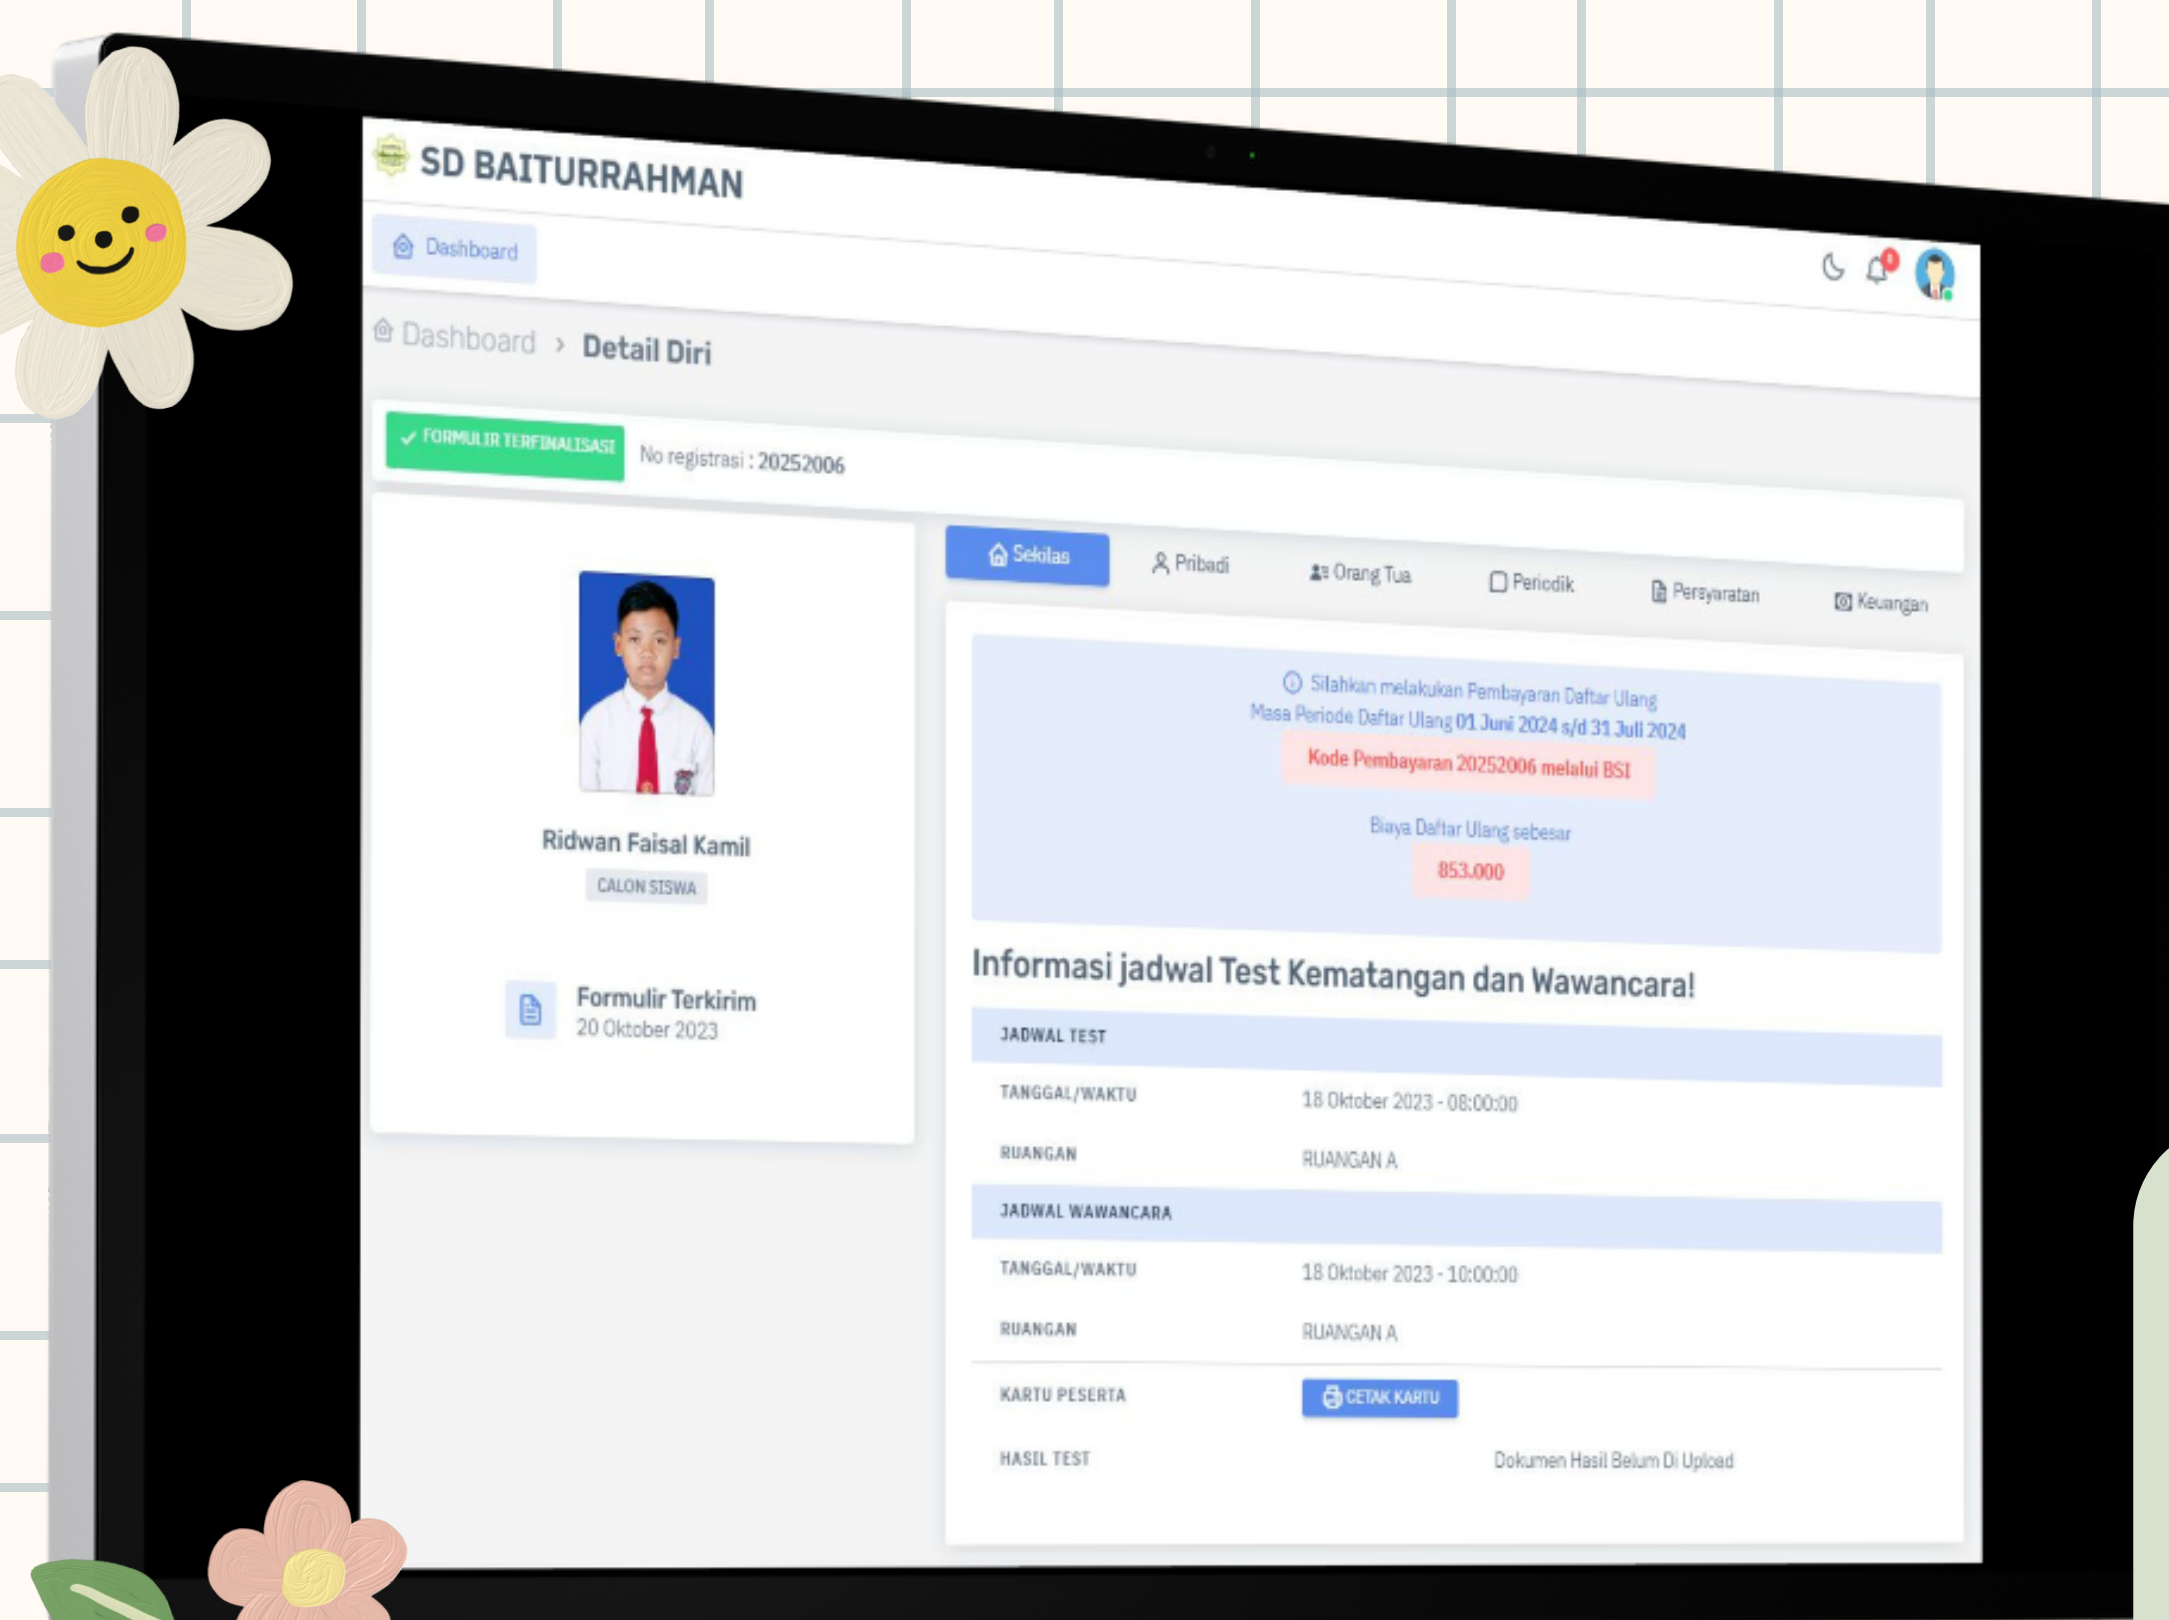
SD BAITURRAHMAN

Dashboard

0

Dashboard › Detail Diri

FORMULIR TERFINALISASI No registrasi : 20252006

Sekilas Pribadi Orang Tua Periodik Persyaratan Keuangan

Ridwan Faisal Kamil

CALON SISWA

Formulir Terkirim
20 Oktober 2023

Silahkan melakukan Pembayaran Daftar Ulang
Masa Periode Daftar Ulang 01 Juni 2024 s/d 31 Juli 2024

Kode Pembayaran 20252006 melalui BSI

Biaya Daftar Ulang sebesar
853.000

Informasi jadwal Test Kematangan dan Wawancara!

| JADWAL TEST | |
|---|---|
| TANGGAL/WAKTU | 18 Oktober 2023 - 08:00:00 |
| RUANGAN | RUANGAN A |
| JADWAL WAWANCARA | |
| TANGGAL/WAKTU | 18 Oktober 2023 - 10:00:00 |
| RUANGAN | RUANGAN A |
| KARTU PESERTA | CETAK KARTU |
| HASIL TEST | Dokumen Hasil Belum Di Upload |